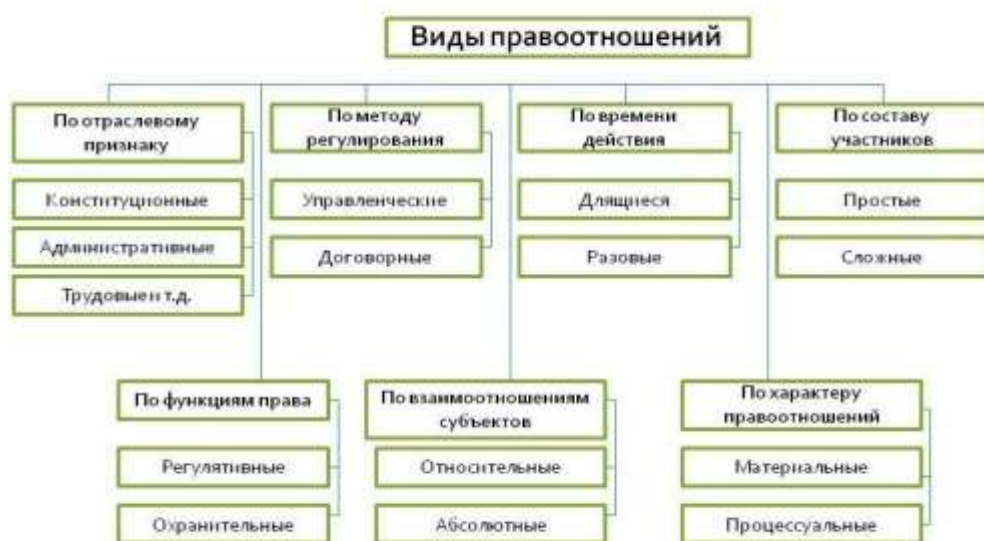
Виды правоотношений

По отраслевому признаку

Конституционные

Административные

Трудовые и т.д.

По методу регулирования

Управленческие

Договорные

По времени действия

Длящиеся

Разовые

По составу участников

Простые

Сложные

По функциям права

Регулятивные

Охранительные

По взаимоотношениям субъектов

Относительные

Абсолютные

По характеру правоотношений

Материальные

Процессуальные